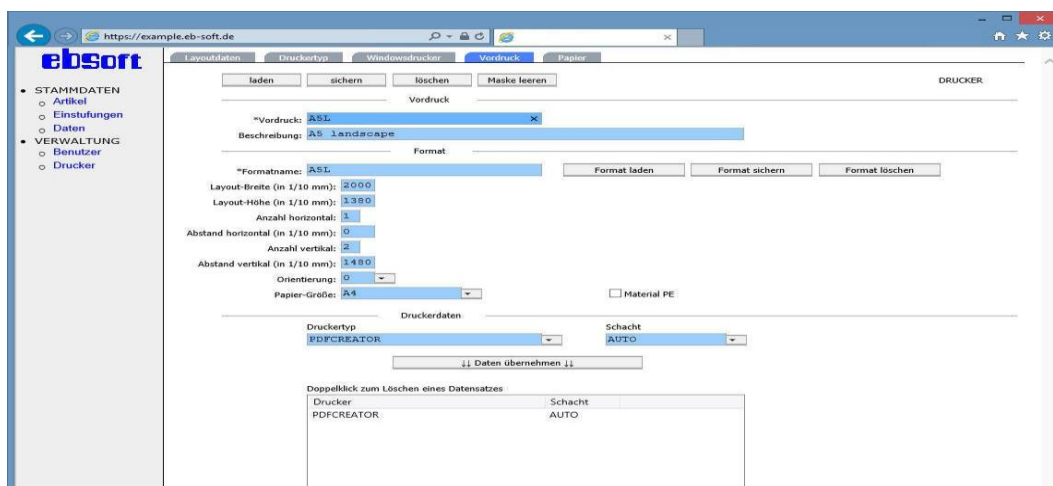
https://example.eb-soft.de

ebsoft

• STAMMDATEN
  ○ Artikel
  ○ Einstufungen
  ○ Daten
• VERWALTUNG
  ○ Benutzer
  ○ Drucker

Layoutdaten | Druckertyp | Windowsdrucker | Vordruck | Papier

laden | sichern | löschen | Maske leeren

DRUCKER

Vordruck

*Vordruck: A5L

Beschreibung: A5 landscape

Format

*Formatname: A5L

Format laden | Format sichern | Format löschen

Layout-Breite (in 1/10 mm): 2000

Layout-Höhe (in 1/10 mm): 1380

Anzahl horizontal: 1

Abstand horizontal (in 1/10 mm): 0

Anzahl vertikal: 2

Abstand vertikal (in 1/10 mm): 1480

Orientierung: 0

Papier-Größe: A4

Material PE

Druckerdaten

Druckertyp
PDFCREATOR

Schacht
AUTO

↓↓ Daten übernehmen ↓↓

Doppelklick zum Löschen eines Datensatzes

| Drucker | Schacht |
|---|---|
| PDFCREATOR | AUTO |